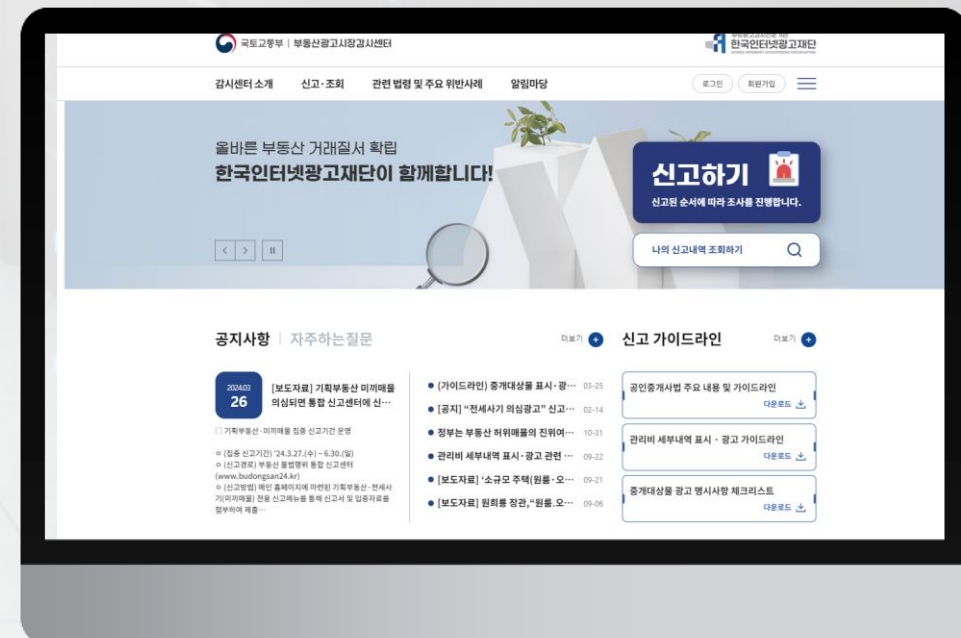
국토교통부 | 부동산광고시장감시센터

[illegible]
한국인터넷광고재단

감시센터 소개 신고·조회 관련 법령 및 주요 위반사례 알림마당

로그인 회원가입

올바른 부동산 거래질서 확립
한국인터넷광고재단이 함께합니다!

신고하기
신고된 순서에 따라 조사를 진행합니다.

나의 신고내역 조회하기

공지사항 | 자주하는질문

더보기

2024.03
26

[보도자료] 기획부동산 미끼매물 의심되면 통합 신고센터에 신…

□ 기획부동산·미끼매물 집중 신고기간 운영

○ (집중 신고기간) '24.3.27.(수) ~ 6.30.(일)
○ (신고경로) 부동산 불법행위 통합 신고센터 (www.budongsan24.kr)
○ (신고방법) 메인 홈페이지에 마련된 기획부동산·전세사기(미끼매물) 전용 신고메뉴를 통해 신고서 및 입증자료를 첨부하여 제출…

● (가이드라인) 중개대상물 표시·광… 03-25
● [공지] "전세사기 의심광고" 신고… 02-14
● 정부는 부동산 허위매물의 전위여… 10-31
● 관리비 세부내역 표시·광고 관련 … 09-22
● [보도자료] '소규모 주택(원룸·오… 09-21
● [보도자료] 원희룡 장관, "원룸·오… 09-06

신고 가이드라인

더보기

공인중개사법 주요 내용 및 가이드라인
다운로드

관리비 세부내역 표시 · 광고 가이드라인
다운로드

중개대상물 광고 명시사항 체크리스트
다운로드